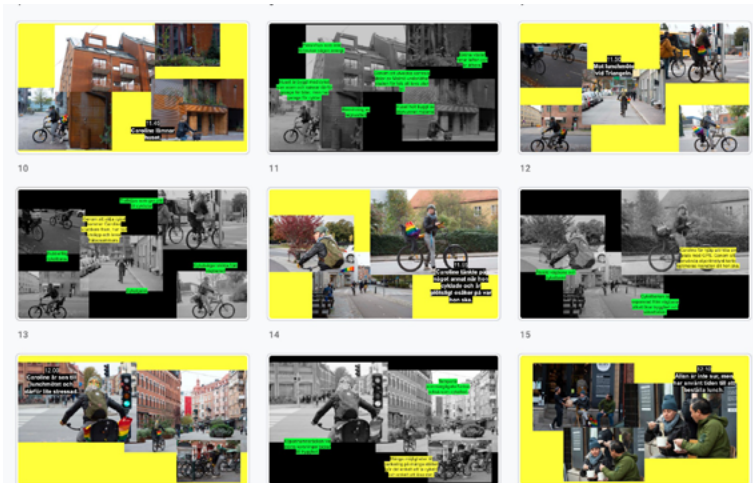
10

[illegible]
Caroline lämnar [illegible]

11

12

Mot lunchmötet vid Triangeln

13

14

Caroline tänkte på något annat när hon cyklade och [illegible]

15

12:00
Caroline är sen till lunchmötet och känner lite stressad.

Allen är inte sur, men har ätit sin lunch.